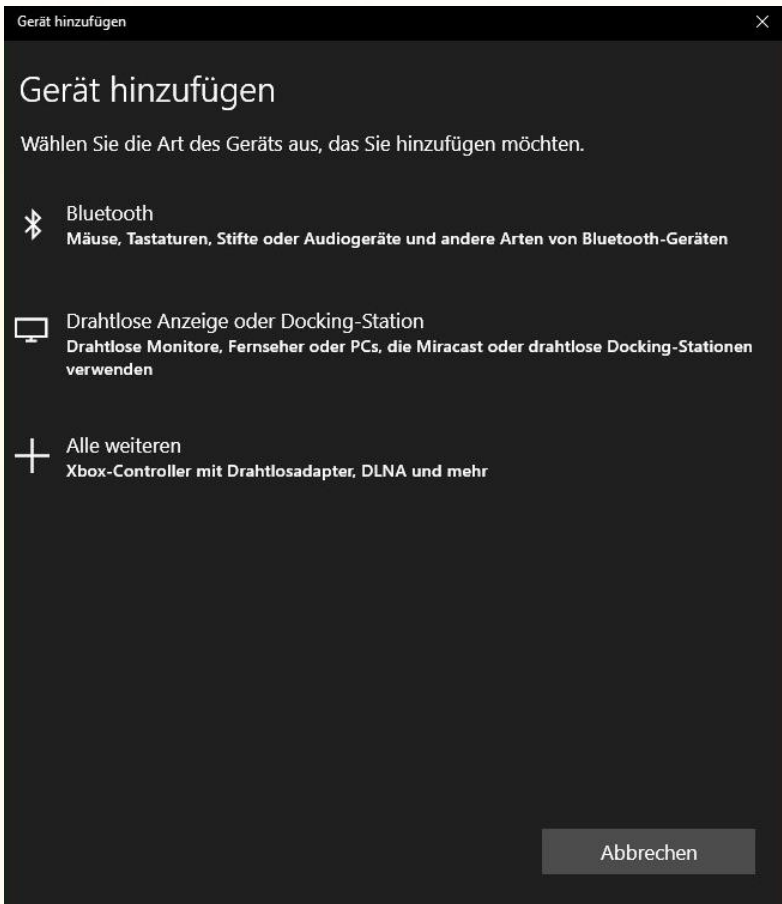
Gerät hinzufügen

Gerät hinzufügen

Wählen Sie die Art des Geräts aus, das Sie hinzufügen möchten.

Bluetooth
Mäuse, Tastaturen, Stifte oder Audiogeräte und andere Arten von Bluetooth-Geräten

Drahtlose Anzeige oder Docking-Station
Drahtlose Monitore, Fernseher oder PCs, die Miracast oder drahtlose Docking-Stationen verwenden

Alle weiteren
Xbox-Controller mit Drahtlosadapter, DLNA und mehr

Abbrechen